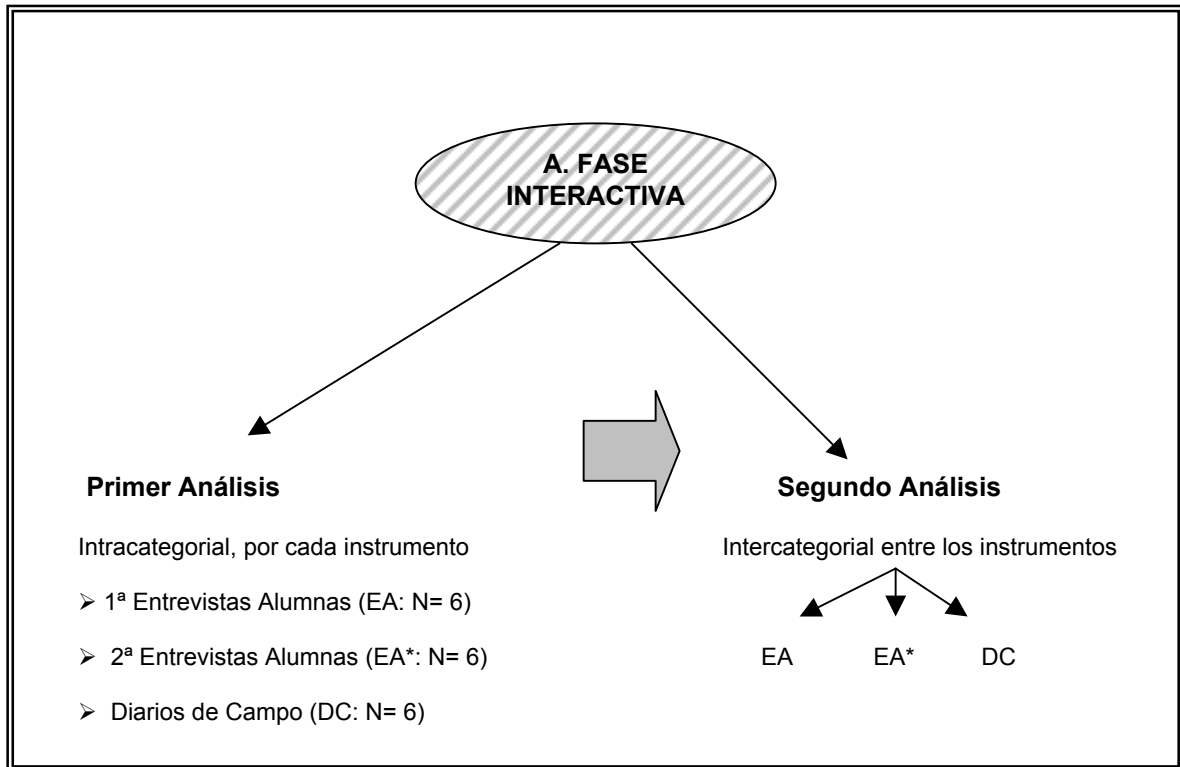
A. FASE INTERACTIVA

**Primer Análisis**

Intracategorial, por cada instrumento

➢ 1ª Entrevistas Alumnas (EA: N= 6)

➢ 2ª Entrevistas Alumnas (EA*: N= 6)

➢ Diarios de Campo (DC: N= 6)

**Segundo Análisis**

Intercategorial entre los instrumentos

EA EA* DC